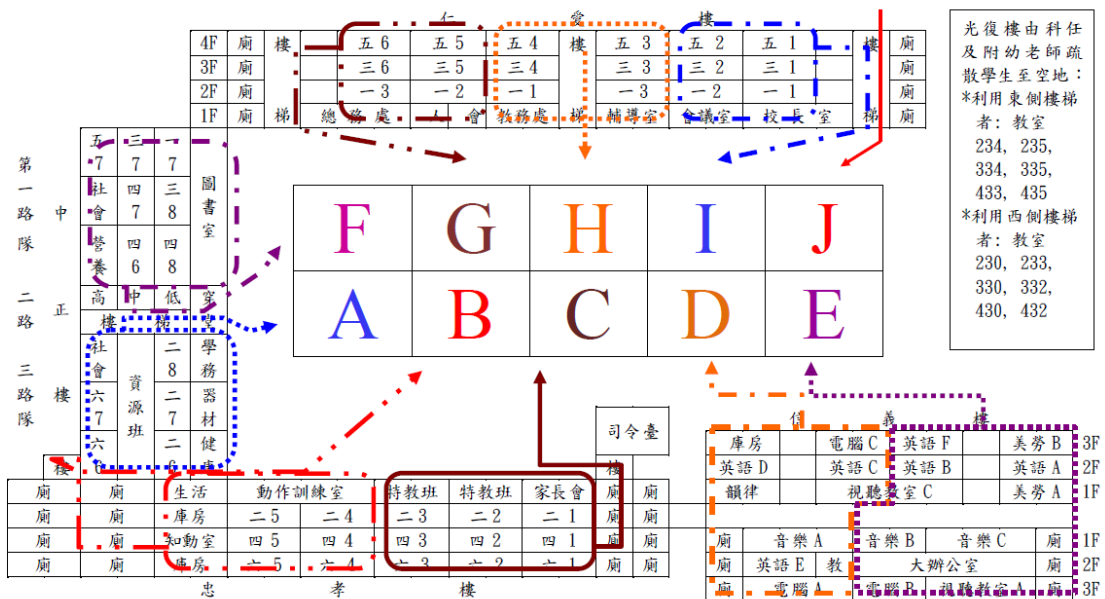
仁 愛 樓

| 4F | 廁 | 樓 | 五 6 | 五 5 | 五 4 | 樓 | 五 3 | 五 2 | 五 1 | 樓 | 廁 |
|---|---|---|---|---|---|---|---|---|---|---|---|
| 3F | 廁 | | 三 6 | 三 5 | 三 4 | | 三 3 | 三 2 | 三 1 | | 廁 |
| 2F | 廁 | | 一 3 | 一 2 | 一 1 | | 一 3 | 一 2 | 一 1 | | 廁 |
| 1F | 廁 | 梯 | 總務處 | 人 會 | 教務處 | 梯 | 輔導室 | 會議室 | 校長室 | 梯 | 廁 |

光復樓由科任及附幼老師疏散學生至空地：
*利用東側樓梯者：教室 234, 235, 334, 335, 433, 435
*利用西側樓梯者：教室 230, 233, 330, 332, 430, 432

第一路隊 二路 三路隊

中正樓

| 五7 | 三7 | 一7 | 圖書室 |
|---|---|---|---|
| 社會 | 四7 | 三8 | |
| 營養 | 四6 | 四8 | |
| 高 | 中 | 低 | 室 |
| 樓 | 梯 | | |
| 社會 六7 | 資源班 | 二8 | 學務器材 |
| | | 二7 | |
| 六 | | 二 | 健 |

| F | G | H | I | J |
|---|---|---|---|---|
| A | B | C | D | E |

司令臺

信 義 樓

| 庫房 | 電腦 C | 英語 F | 美勞 B | 3F |
|---|---|---|---|---|
| 英語 D | 英語 C | 英語 B | 英語 A | 2F |
| 韻律 | 視聽教室 C | | 美勞 A | 1F |

| 廁 | 音樂 A | 音樂 B | 音樂 C | 廁 | 1F |
|---|---|---|---|---|---|
| 廁 | 英語 E 教 | 大辦公室 | | 廁 | 2F |
| 廁 | 電腦 A | 電腦 B | 視聽教室 A | 廁 | 3F |

樓

| 廁 | 廁 | 生活 | 動作訓練室 | | 特教班 | 特教班 | 家長會 | 樓 | 廁 | 廁 |
|---|---|---|---|---|---|---|---|---|---|---|
| 廁 | 廁 | 庫房 | 二 5 | 二 4 | 二 3 | 二 2 | 二 1 | | 廁 | 廁 |
| 廁 | 廁 | 知動室 | 四 5 | 四 4 | 四 3 | 四 2 | 四 1 | | 廁 | 廁 |
| 廁 | 廁 | 庫房 | 六 5 | 六 4 | 六 3 | 六 2 | 六 1 | | 廁 | 廁 |

忠 孝 樓